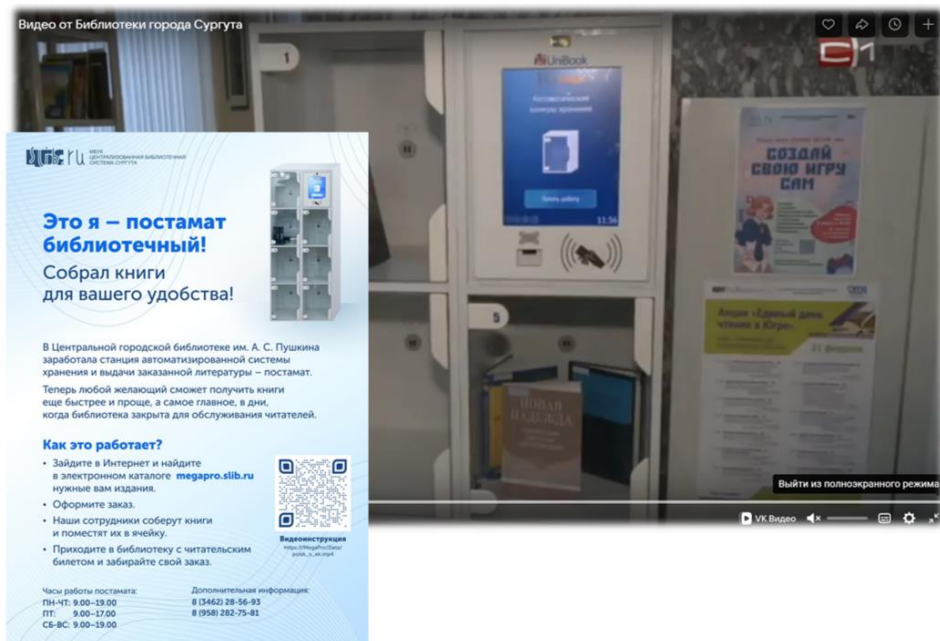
Видео от Библиотеки города Сургута

С1

UniBook

Автоматический комплекс хранения

Начать работу

11:56

1

5

СОЗДАЙ СВОЮ ИГРУ САМ

Акция «Единый день чтения в Югре»

21 февраля

НОВАЯ НАДЕЖДА

Выйти из полноэкранного режима

VK Видео

ЦБС.ru МБУК ЦЕНТРАЛИЗОВАННАЯ БИБЛИОТЕЧНАЯ СИСТЕМА СУРГУТА

Это я – постамат библиотечный!

Собрал книги для вашего удобства!

В Центральной городской библиотеке им. А. С. Пушкина заработала станция автоматизированной системы хранения и выдачи заказанной литературы – постамат.

Теперь любой желающий сможет получить книги еще быстрее и проще, а самое главное, в дни, когда библиотека закрыта для обслуживания читателей.

Как это работает?

• Зайдите в Интернет и найдите в электронном каталоге megapro.slib.ru нужные вам издания.
• Оформите заказ.
• Наши сотрудники соберут книги и поместят их в ячейку.
• Приходите в библиотеку с читательским билетом и забирайте свой заказ.

Видеоинструкция
https://MegaPro/Data/poisk_v_ek.mp4

Часы работы постамата:
ПН-ЧТ: 9.00–19.00
ПТ: 9.00–17.00
СБ-ВС: 9.00–19.00

Дополнительная информация:
8 (3462) 28-56-93
8 (958) 282-75-81